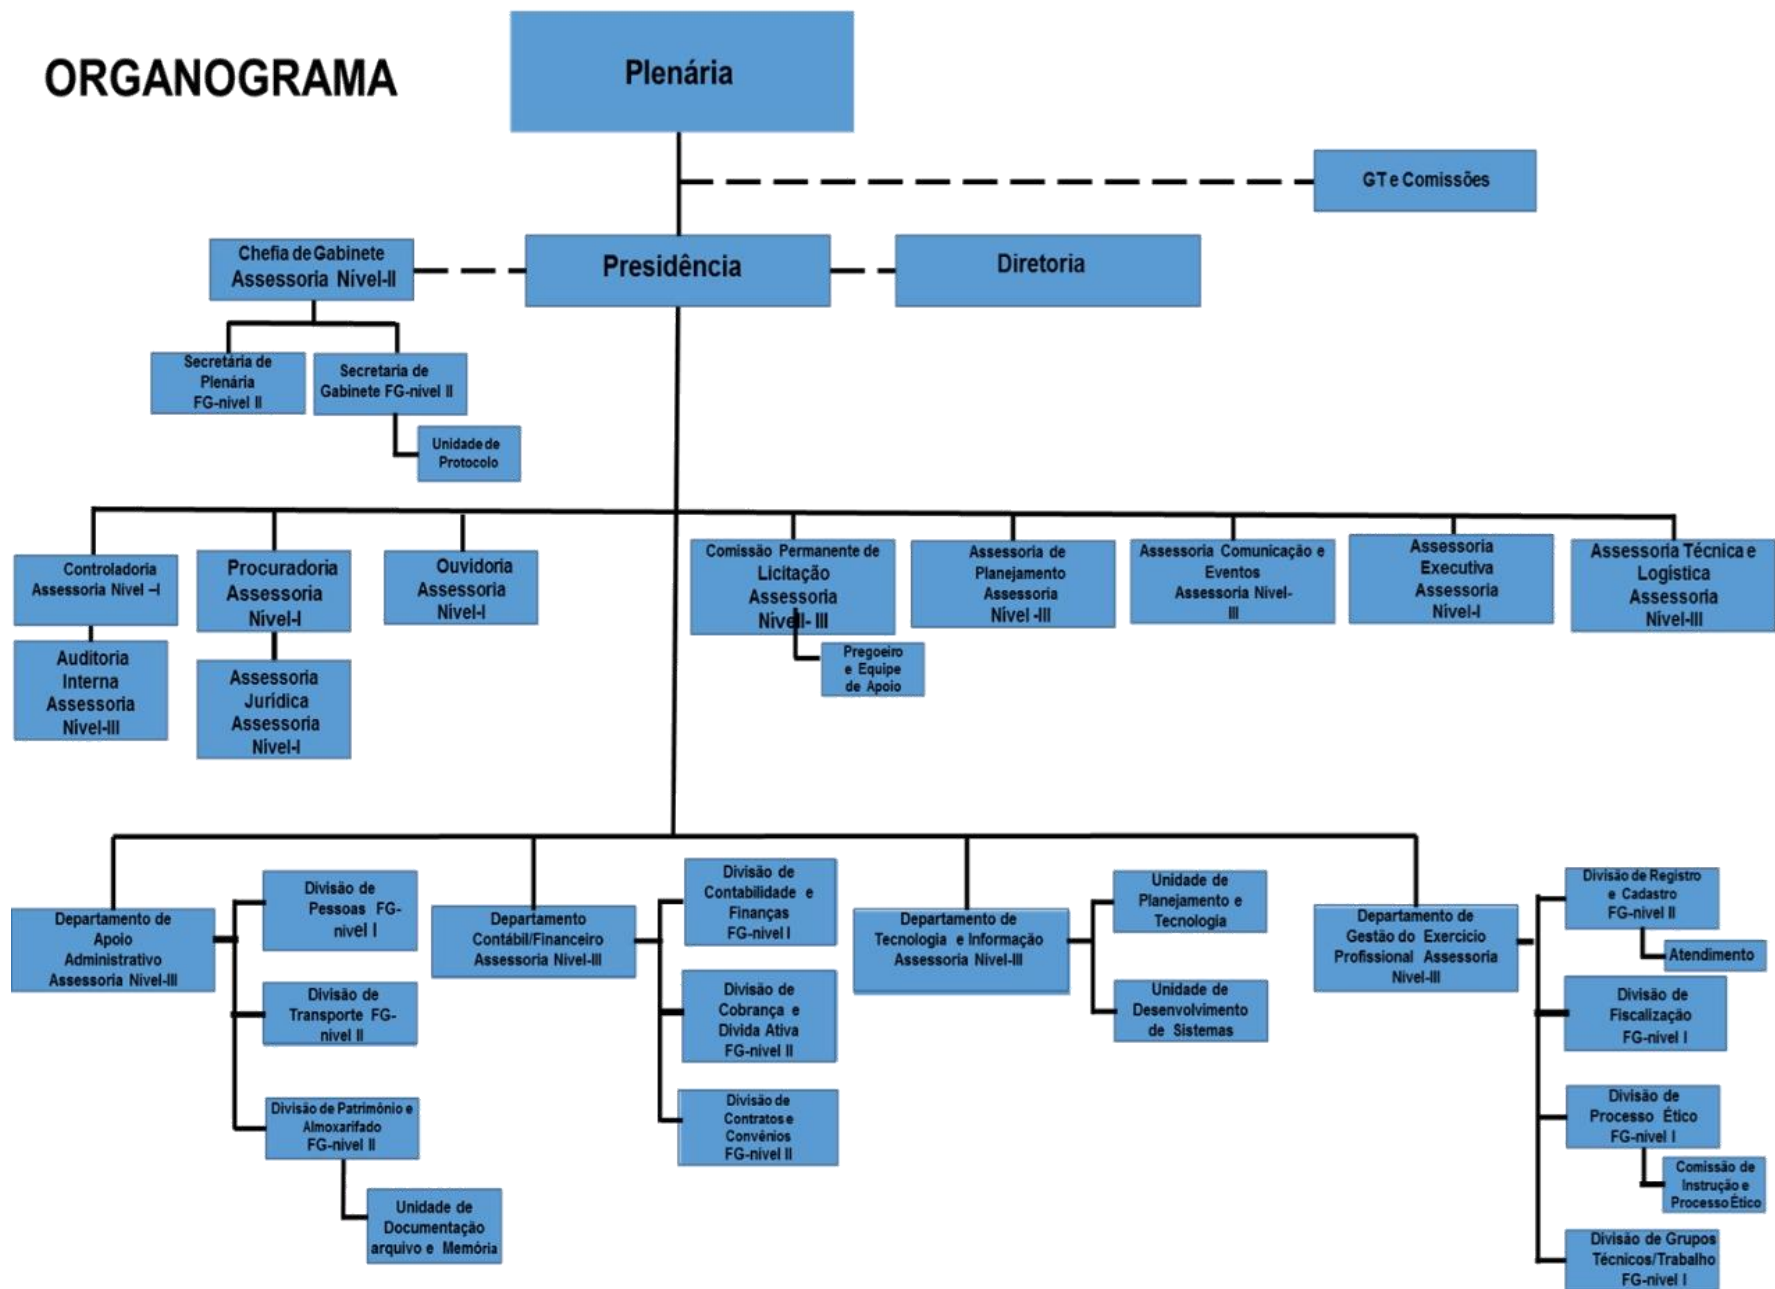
ORGANOGRAMA

Plenária

GT e Comissões

Chefia de Gabinete Assessoria Nível-II

Presidência

Diretoria

Secretária de Plenária FG-nivel II

Secretaria de Gabinete FG-nível II

Unidade de Protocolo

Controladoria Assessoria Nível –I

Auditoria Interna Assessoria Nível-III

Procuradoria Assessoria Nível-I

Assessoria Jurídica Assessoria Nível-I

Ouvidoria Assessoria Nível-I

Comissão Permanente de Licitação Assessoria Nível- III

Pregoeiro e Equipe de Apoio

Assessoria de Planejamento Assessoria Nível -III

Assessoria Comunicação e Eventos Assessoria Nível-III

Assessoria Executiva Assessoria Nível-I

Assessoria Técnica e Logística Assessoria Nível-III

Departamento de Apoio Administrativo Assessoria Nível-III

Divisão de Pessoas FG-nível I

Divisão de Transporte FG-nível II

Divisão de Patrimônio e Almoxarifado FG-nível II

Unidade de Documentação arquivo e Memória

Departamento Contábil/Financeiro Assessoria Nível-III

Divisão de Contabilidade e Finanças FG-nível I

Divisão de Cobrança e Dívida Ativa FG-nível II

Divisão de Contratos e Convênios FG-nível II

Departamento de Tecnologia e Informação Assessoria Nível-III

Unidade de Planejamento e Tecnologia

Unidade de Desenvolvimento de Sistemas

Departamento de Gestão do Exercício Profissional Assessoria Nível-III

Divisão de Registro e Cadastro FG-nível II

Atendimento

Divisão de Fiscalização FG-nível I

Divisão de Processo Ético FG-nível I

Comissão de Instrução e Processo Ético

Divisão de Grupos Técnicos/Trabalho FG-nível I